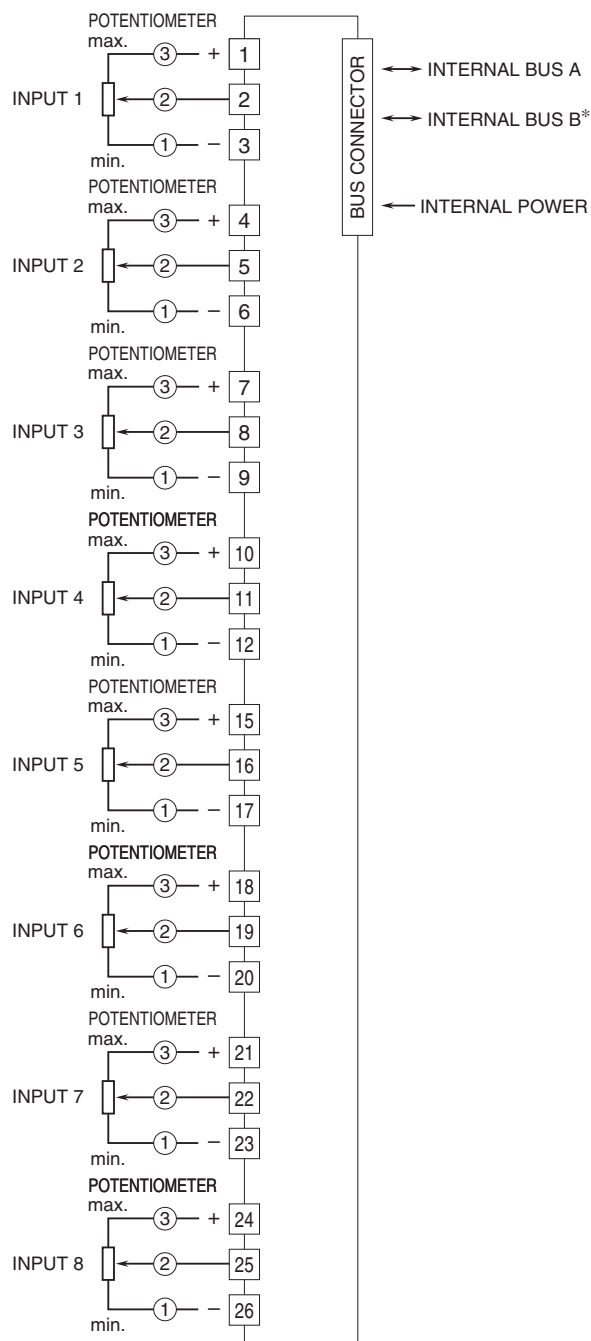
POTENTIOMETER
max.
3 + 1
INPUT 1
2 2
1 − 3
min.

POTENTIOMETER
max.
3 + 4
INPUT 2
2 5
1 − 6
min.

POTENTIOMETER
max.
3 + 7
INPUT 3
2 8
1 − 9
min.

POTENTIOMETER
max.
3 + 10
INPUT 4
2 11
1 − 12
min.

POTENTIOMETER
max.
3 + 15
INPUT 5
2 16
1 − 17
min.

POTENTIOMETER
max.
3 + 18
INPUT 6
2 19
1 − 20
min.

POTENTIOMETER
max.
3 + 21
INPUT 7
2 22
1 − 23
min.

POTENTIOMETER
max.
3 + 24
INPUT 8
2 25
1 − 26
min.

BUS CONNECTOR
INTERNAL BUS A
INTERNAL BUS B*
INTERNAL POWER